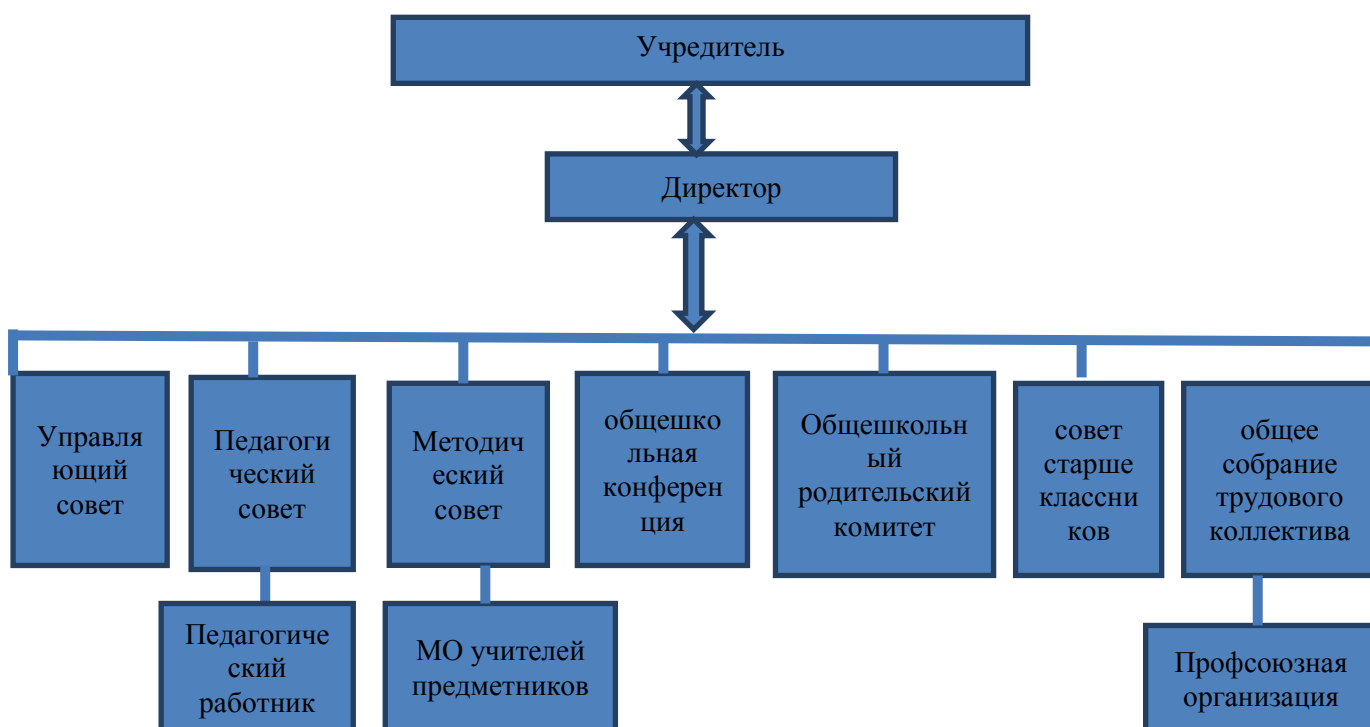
Учредитель

Директор

Управляющий совет

Педагогический совет

Методический совет

общешкольная конференция

Общешкольный родительский комитет

совет старшеклассников

общее собрание трудового коллектива

Педагогический работник

МО учителей предметников

Профсоюзная организация